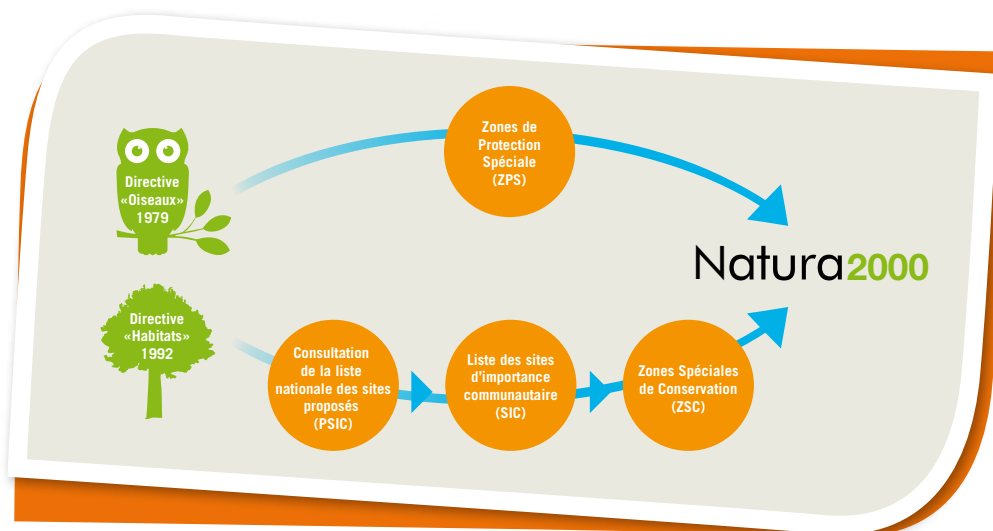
Directive «Oiseaux» 1979

Zones de Protection Spéciale (ZPS)

Natura2000

Directive «Habitats» 1992

Consultation de la liste nationale des sites proposés (PSIC)

Liste des sites d'importance communautaire (SIC)

Zones Spéciales de Conservation (ZSC)